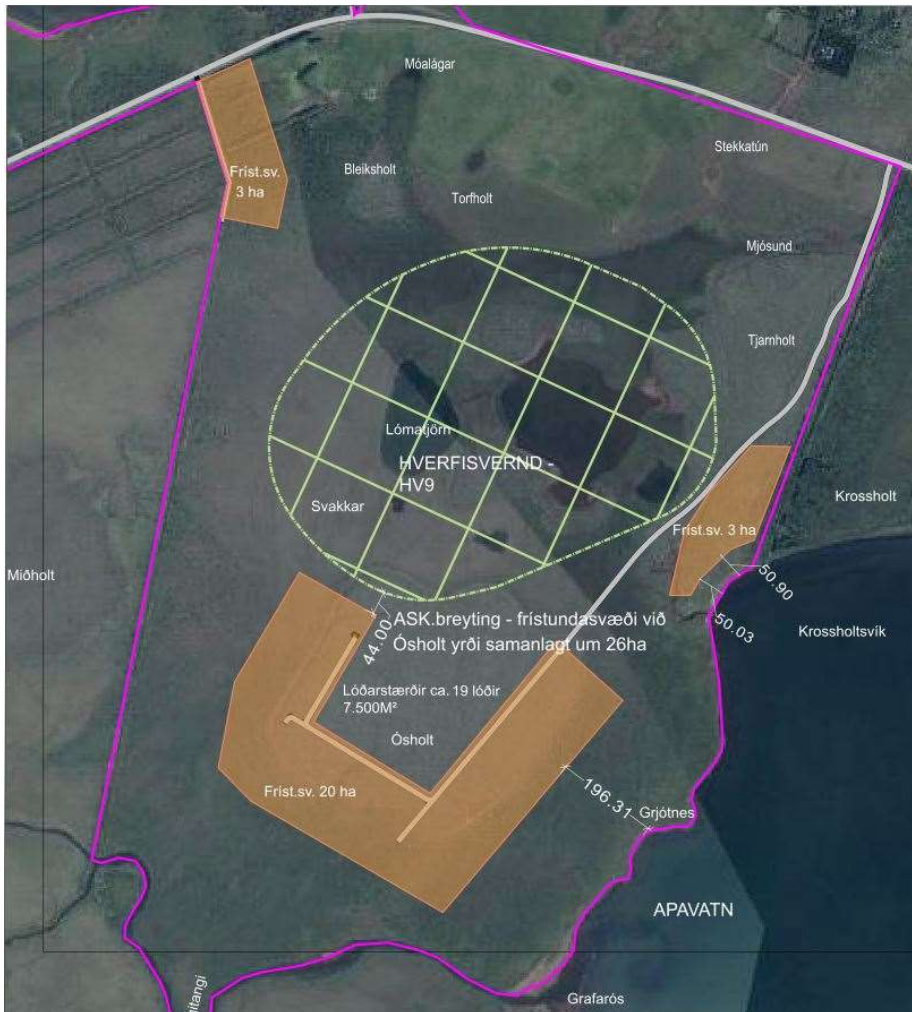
Móalágar

Stekkatún

Bleiksholt

Fríst.sv.
3 ha

Torfholt

Mjósund

Tjarnholt

Lómatjörn

HVERFISVERND -
HV9

Svakkar

Krossholt

Fríst.sv. 3 ha

Miðholt

50.90

50.03

Krossholtsvík

ASK.breyting - frístundasvæði við Ósholt yrði samanlagt um 26ha

44.00

Lóðarstærðir ca. 19 lóðir
7.500M²

Ósholt

Fríst.sv. 20 ha

196.31

Grjótnes

APAVATN

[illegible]tangi

Grafarós